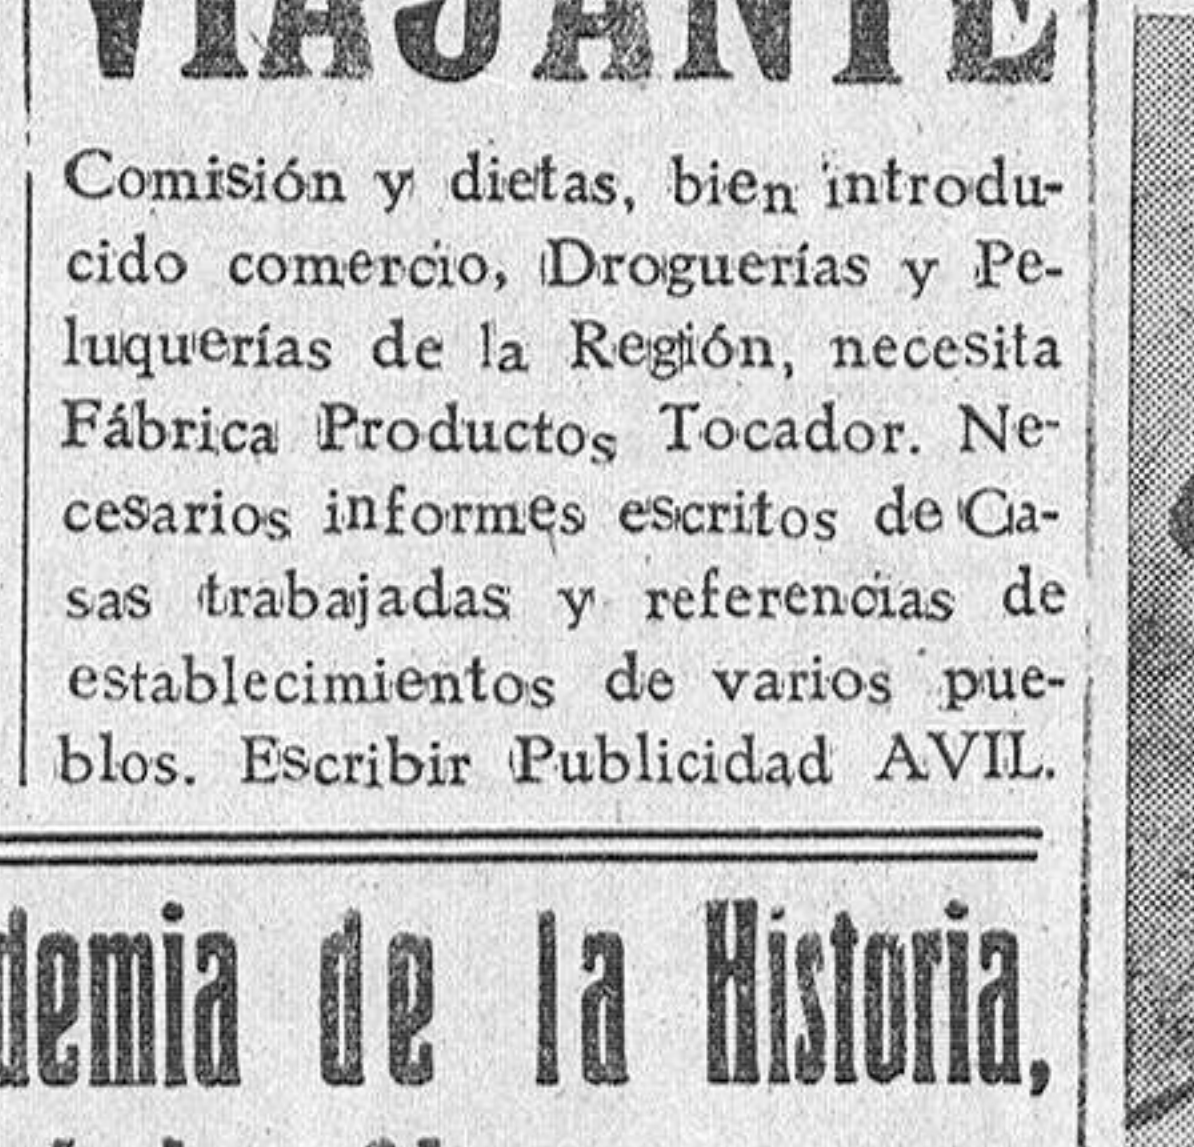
VIAJANTE

Comisión y dietas, bien introducido comercio, Droguerías y Peluquerías de la Región, necesita Fábrica Productos Tocador. Necesarios informes escritos de Casas trabajadas y referencias de establecimientos de varios pueblos. Escribir Publicidad AVIL.

demia de la Historia,